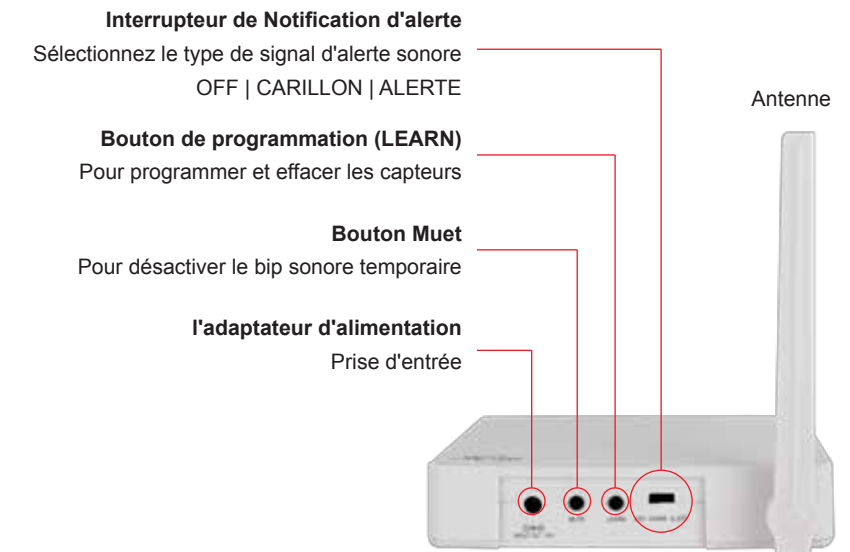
Interrupteur de Notification d'alerte
Sélectionnez le type de signal d'alerte sonore
OFF | CARILLON | ALERTE

Antenne

Bouton de programmation (LEARN)
Pour programmer et effacer les capteurs

Bouton Muet
Pour désactiver le bip sonore temporaire

l'adaptateur d'alimentation
Prise d'entrée

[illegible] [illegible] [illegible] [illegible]